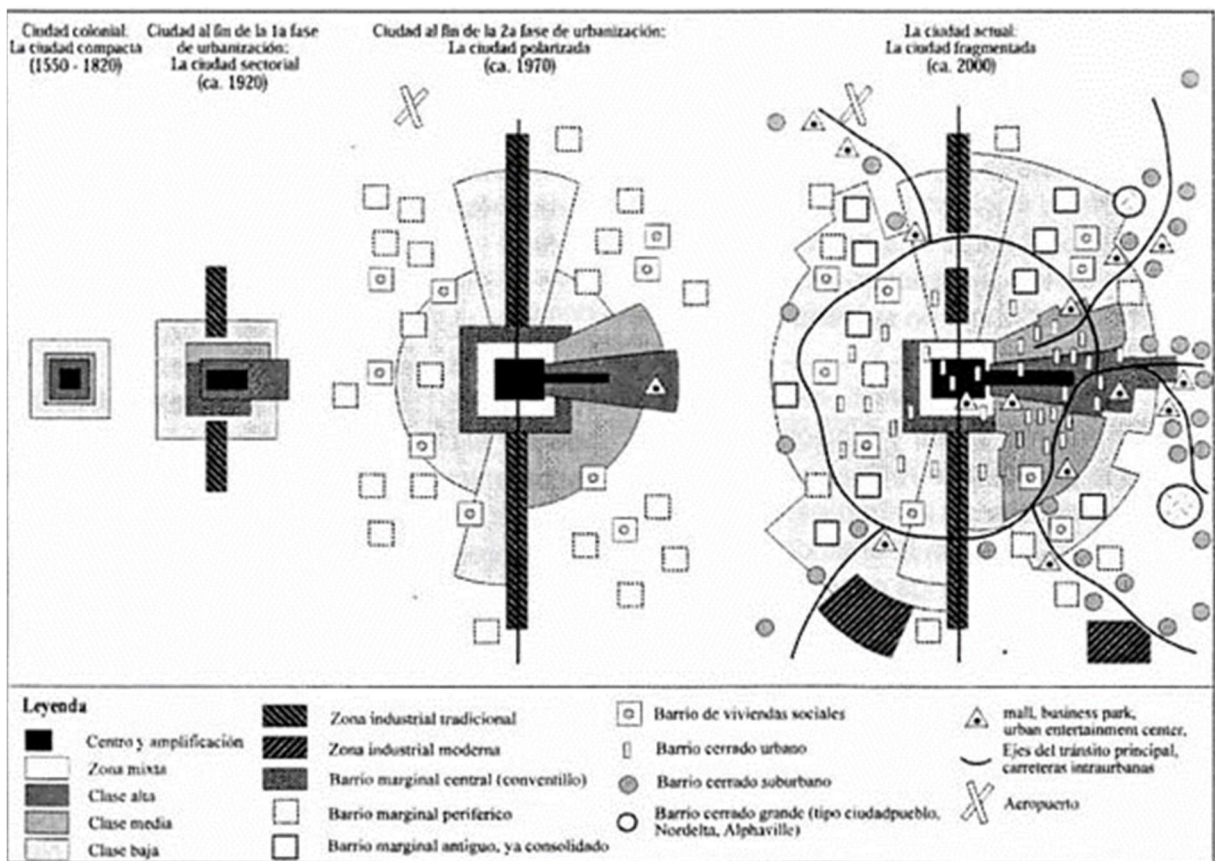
Ciudad colonial:
La ciudad compacta
(1550 - 1820)

Ciudad al fin de la 1a fase de urbanización:
La ciudad sectorial
(ca. 1920)

Ciudad al fin de la 2a fase de urbanización:
La ciudad polarizada
(ca. 1970)

La ciudad actual:
La ciudad fragmentada
(ca. 2000)

Leyenda

Centro y amplificación
Zona mixta
Clase alta
Clase media
Clase baja

Zona industrial tradicional
Zona industrial moderna
Barrio marginal central (conventillo)
Barrio marginal periférico
Barrio marginal antiguo, ya consolidado

Barrio de viviendas sociales
Barrio cerrado urbano
Barrio cerrado suburbano
Barrio cerrado grande (tipo ciudadpueblo, Nordelta, Alphaville)

mall, business park, urban entertainment center,
Ejes del tránsito principal, carreteras intraurbanas
Aeropuerto